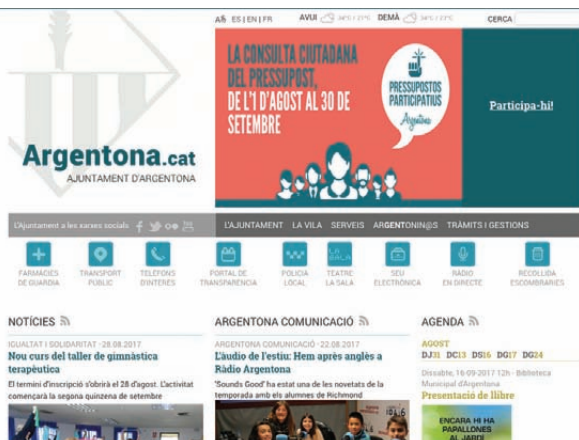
AA ES | EN | FR    AVUI 34°C / 21°C    DEMÀ 34°C / 21°C    CERCA

LA CONSULTA CIUTADANA DEL PRESSUPOST, DE L'1 D'AGOST AL 30 DE SETEMBRE

PRESSUPOSTOS PARTICIPATIUS Argentona

Participa-hi!

Argentona.cat
AJUNTAMENT D'ARGENTONA

L'Ajuntament a les xarxes socials

L'AJUNTAMENT   LA VILA   SERVEIS   ARGENTONIN@S   TRÀMITS I GESTIONS

FARMÀCIES DE GUÀRDIA   TRANSPORT PÚBLIC   TELÈFONS D'INTERÈS   PORTAL DE TRANSPARÈNCIA   POLICIA LOCAL   TEATRE LA SALA   SEU ELECTRÒNICA   RÀDIO EN DIRECTE   RECOLLIDA ESCOMBRARIES

NOTÍCIES

IGUALTAT I SOLIDARITAT - 28.08.2017
Nou curs del taller de gimnàstica terapèutica
El termini d'inscripció s'obrirà el 28 d'agost. L'activitat començarà la segona quinzena de setembre

ARGENTONA COMUNICACIÓ

ARGENTONA COMUNICACIÓ - 22.08.2017
L'àudio de l'estiu: Hem après anglès a Ràdio Argentona
'Sounds Good' ha estat una de les novetats de la temporada amb els alumnes de Richmond

AGENDA

AGOST
DJ31 DC13 DS16 DG17 DG24

Dissabte, 16-09-2017 12h - Biblioteca Municipal d'Argentona
Presentació de llibre

ENCARA HI HA PAPALLONES AL JARDÍ